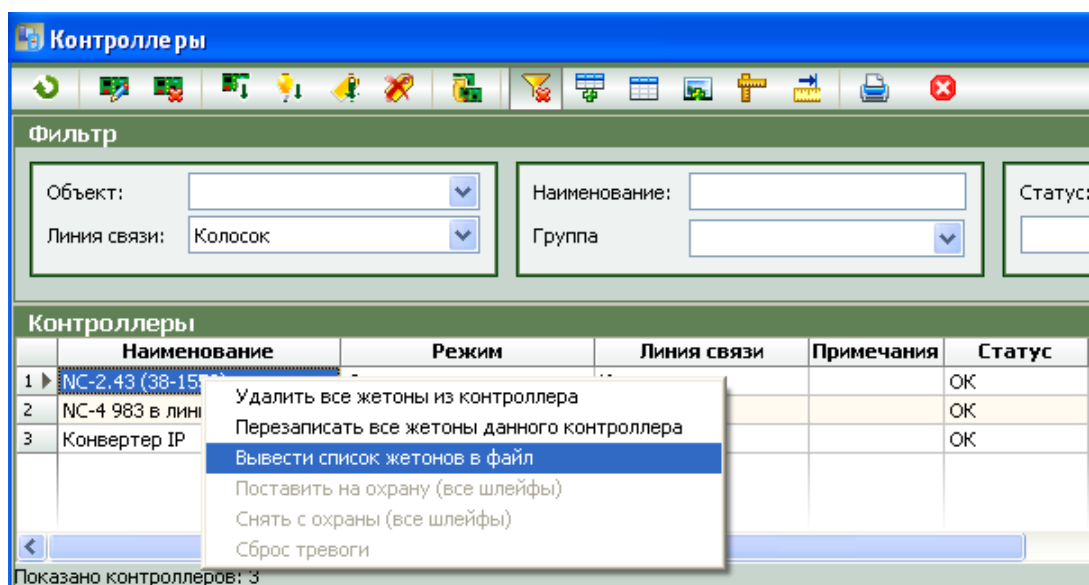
Контроллеры

Фильтр

Объект:

Линия связи: Колосок

Наименование:

Группа

Статус:

Контроллеры

|  | Наименование | Режим | Линия связи | Примечания | Статус |
|---|---|---|---|---|---|
| 1 | NC-2.43 (38-15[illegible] | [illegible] | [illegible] |  | OK |
| 2 | NC-4 983 в лини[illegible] |  |  |  | OK |
| 3 | Конвертер IP |  |  |  | OK |

Удалить все жетоны из контроллера
Перезаписать все жетоны данного контроллера
Вывести список жетонов в файл
Поставить на охрану (все шлейфы)
Снять с охраны (все шлейфы)
Сброс тревоги

Показано контроллеров: 3